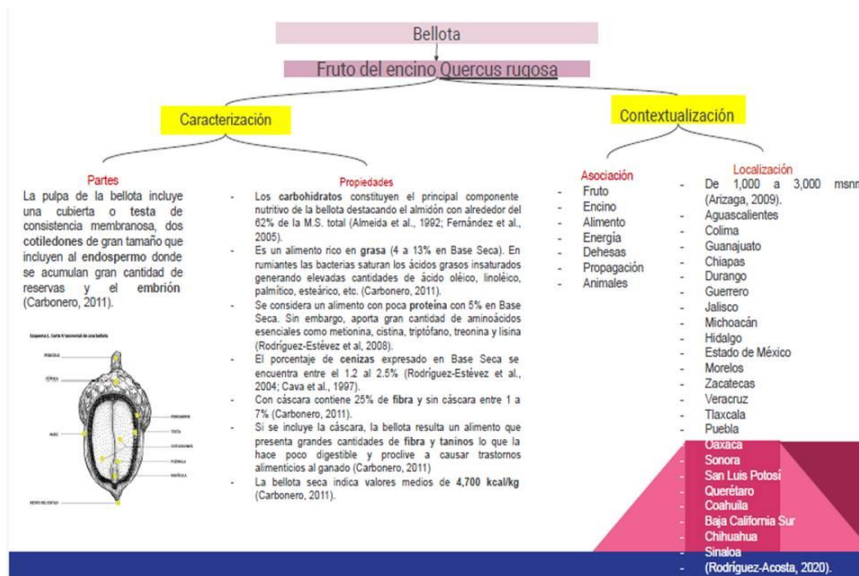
Bellota

Fruto del encino Quercus rugosa

Caracterización

Contextualización

Partes

La pulpa de la bellota incluye una cubierta o testa de consistencia membranosa, dos cotiledones de gran tamaño que incluyen al endospermo donde se acumulan gran cantidad de reservas y el embrión (Carbonero, 2011).

Esquema 1. Corte transversal de una bellota

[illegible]

Propiedades

- Los carbohidratos constituyen el principal componente nutritivo de la bellota destacando el almidón con alrededor del 62% de la M.S. total (Almeida et al., 1992; Fernández et al., 2005).
- Es un alimento rico en grasa (4 a 13% en Base Seca). En rumiantes las bacterias saturan los ácidos grasos insaturados generando elevadas cantidades de ácido oléico, linoléico, palmítico, esteárico, etc. (Carbonero, 2011).
- Se considera un alimento con poca proteína con 5% en Base Seca. Sin embargo, aporta gran cantidad de aminoácidos esenciales como metionina, cistina, triptófano, treonina y lisina (Rodríguez-Estévez et al, 2008).
- El porcentaje de cenizas expresado en Base Seca se encuentra entre el 1.2 al 2.5% (Rodríguez-Estèvez et al., 2004; Cava et al., 1997).
- Con cáscara contiene 25% de fibra y sin cáscara entre 1 a 7% (Carbonero, 2011).
- Si se incluye la cáscara, la bellota resulta un alimento que presenta grandes cantidades de fibra y taninos lo que la hace poco digestible y proclive a causar trastornos alimenticios al ganado (Carbonero, 2011)
- La bellota seca indica valores medios de 4,700 kcal/kg (Carbonero, 2011).

Asociación
- Fruto
- Encino
- Alimento
- Energía
- Dehesas
- Propagación
- Animales

Localización
- De 1,000 a 3,000 msnm (Arizaga, 2009).
- Aguascalientes
- Colima
- Guanajuato
- Chiapas
- Durango
- Guerrero
- Jalisco
- Michoacán
- Hidalgo
- Estado de México
- Morelos
- Zacatecas
- Veracruz
- Tlaxcala
- Puebla
- Oaxaca
- Sonora
- San Luis Potosí
- Querétaro
- Coahuila
- Baja California Sur
- Chihuahua
- Sinaloa
- (Rodríguez-Acosta, 2020).